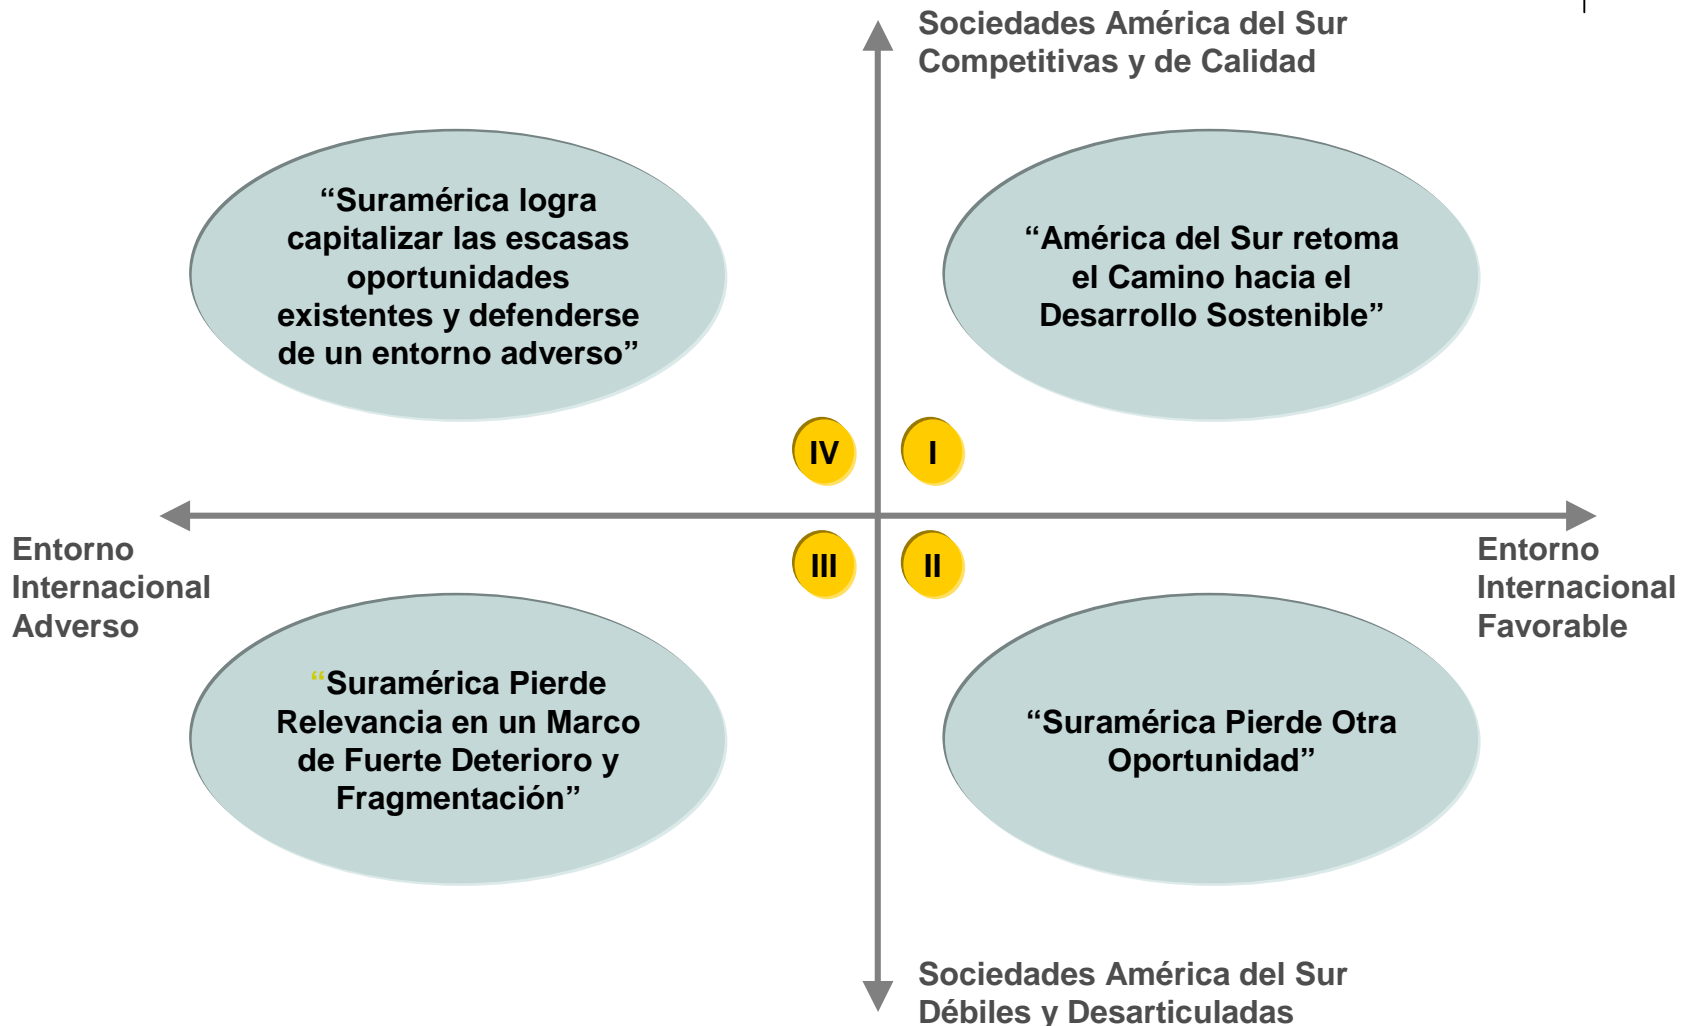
Sociedades América del Sur Competitivas y de Calidad

“Suramérica logra capitalizar las escasas oportunidades existentes y defenderse de un entorno adverso”

“América del Sur retoma el Camino hacia el Desarrollo Sostenible”

IV

I

Entorno Internacional Adverso

III

II

Entorno Internacional Favorable

“Suramérica Pierde Relevancia en un Marco de Fuerte Deterioro y Fragmentación”

“Suramérica Pierde Otra Oportunidad”

Sociedades América del Sur Débiles y Desarticuladas